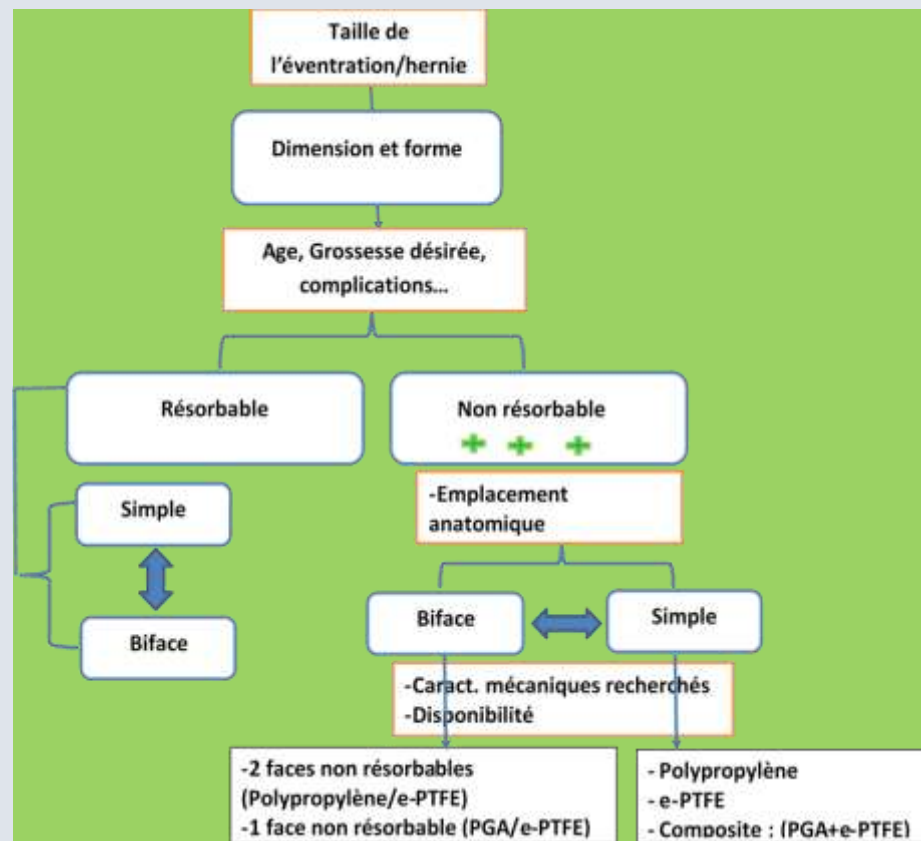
Taille de l'éventration/hernie

Dimension et forme

Age, Grossesse désirée, complications...

Résorbable

Non résorbable
+ + +

Simple

Biface

-Emplacement anatomique

Biface

Simple

-Caract. mécaniques recherchés
-Disponibilité

-2 faces non résorbables (Polypropylène/e-PTFE)
-1 face non résorbable (PGA/e-PTFE)

- Polypropylène
- e-PTFE
- Composite : (PGA+e-PTFE)